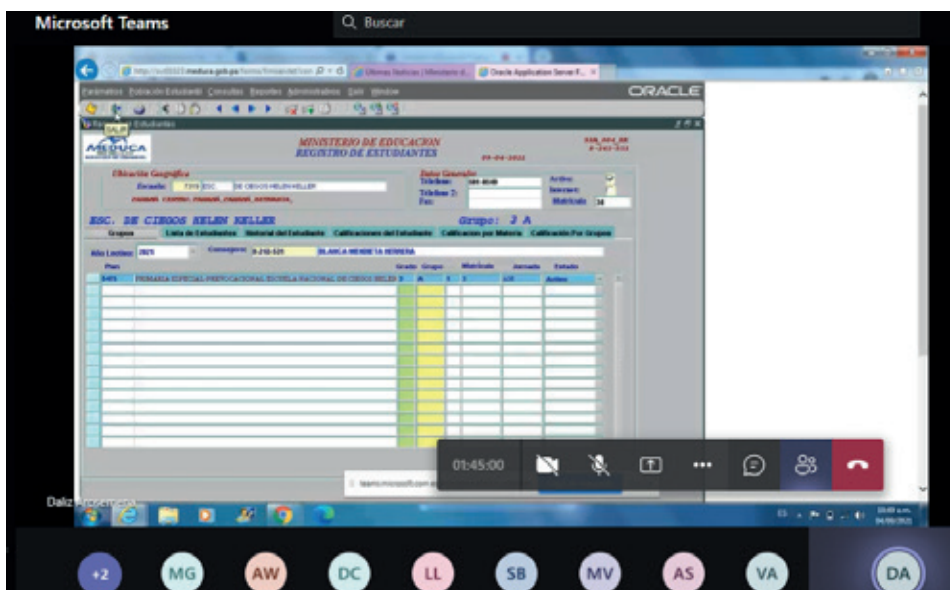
Microsoft Teams

Buscar

http://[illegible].meduca.gob.pa/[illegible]

Ultimas Noticias | Ministerio d...

Oracle Application Server F...

ORACLE

Parametros Población Estudiantil Consultas Reportes Administradores Salir Window

SALIR

Registro de Estudiantes

MEDUCA

MINISTERIO DE EDUCACION
REGISTRO DE ESTUDIANTES

04-04-2021

Ubicación Geográfica

Escuela: 7319 ESC. DE CIEGOS HELEN KELLER

Datos Generales

Teléfono: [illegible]

Teléfono 2:

Fax:

Activo:

Inscrito:

Matrícula: 38

ESC. DE CIEGOS HELEN KELLER

Grupo: 2 A

Grupos | Lista de Estudiantes | Historial del Estudiante | Calificaciones del Estudiante | Calificacion por Materia | Calificación Por Grupos

Año Lectivo: 2021

Consejero: 8-242-535 BLANCA MENDIETA HERRERA

| Plan | Grado | Grupo | | Matricula | Jornada | Estado |
|---|---|---|---|---|---|---|
| 3471 PRIMARIA ESPECIAL PREVOCACIONAL ESCUELA NACIONAL DE CIEGOS HELEN | 2 | A | | | | Activo |

teams.microsoft.com

01:45:00

Daliz Arosemena

+2 MG AW DC LL SB MV AS VA DA